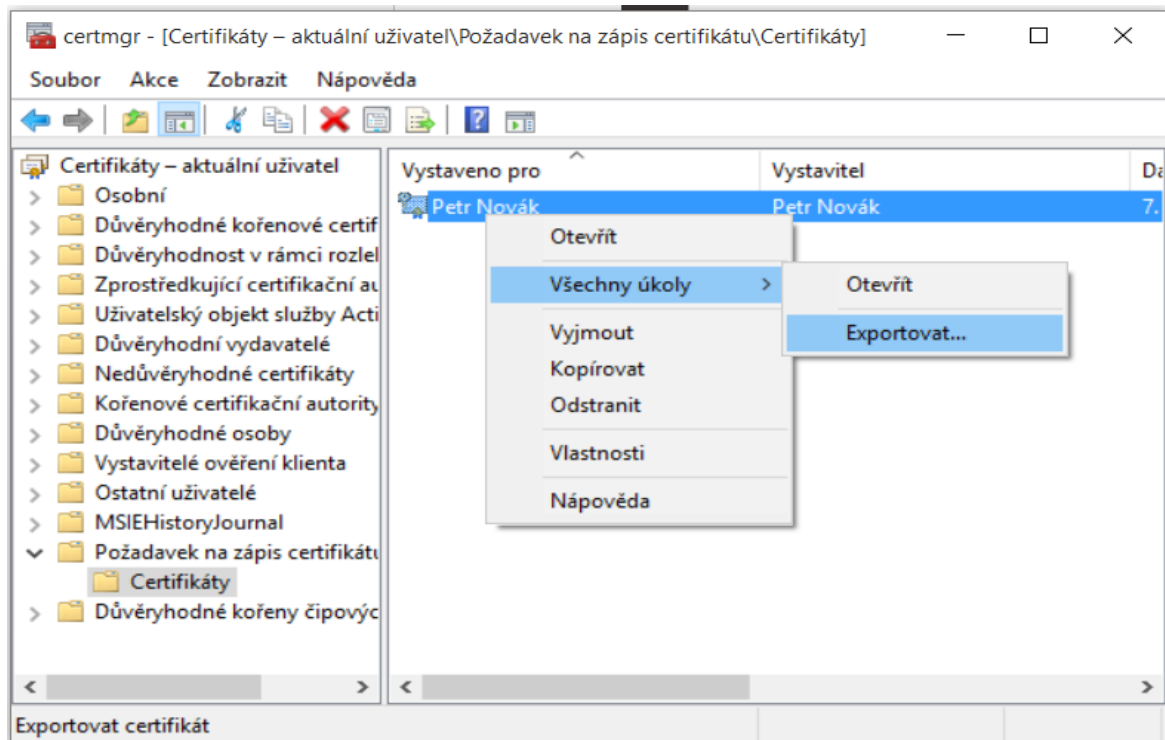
certmgr - [Certifikáty – aktuální uživatel\Požadavek na zápis certifikátu\Certifikáty]

Soubor Akce Zobrazit Nápověda

Certifikáty – aktuální uživatel
Osobní
Důvěryhodné kořenové certif
Důvěryhodnost v rámci rozlel
Zprostředkující certifikační au
Uživatelský objekt služby Acti
Důvěryhodní vydavatelé
Nedůvěryhodné certifikáty
Kořenové certifikační autority
Důvěryhodné osoby
Vystavitelé ověření klienta
Ostatní uživatelé
MSIEHistoryJournal
Požadavek na zápis certifikátu
Certifikáty
Důvěryhodné kořeny čipovýc

| Vystaveno pro | Vystavitel | Da |
|---|---|---|
| Petr Novák | Petr Novák | 7. |

Otevřít
Všechny úkoly
Vyjmout
Kopírovat
Odstranit
Vlastnosti
Nápověda

Otevřít
Exportovat...

Exportovat certifikát